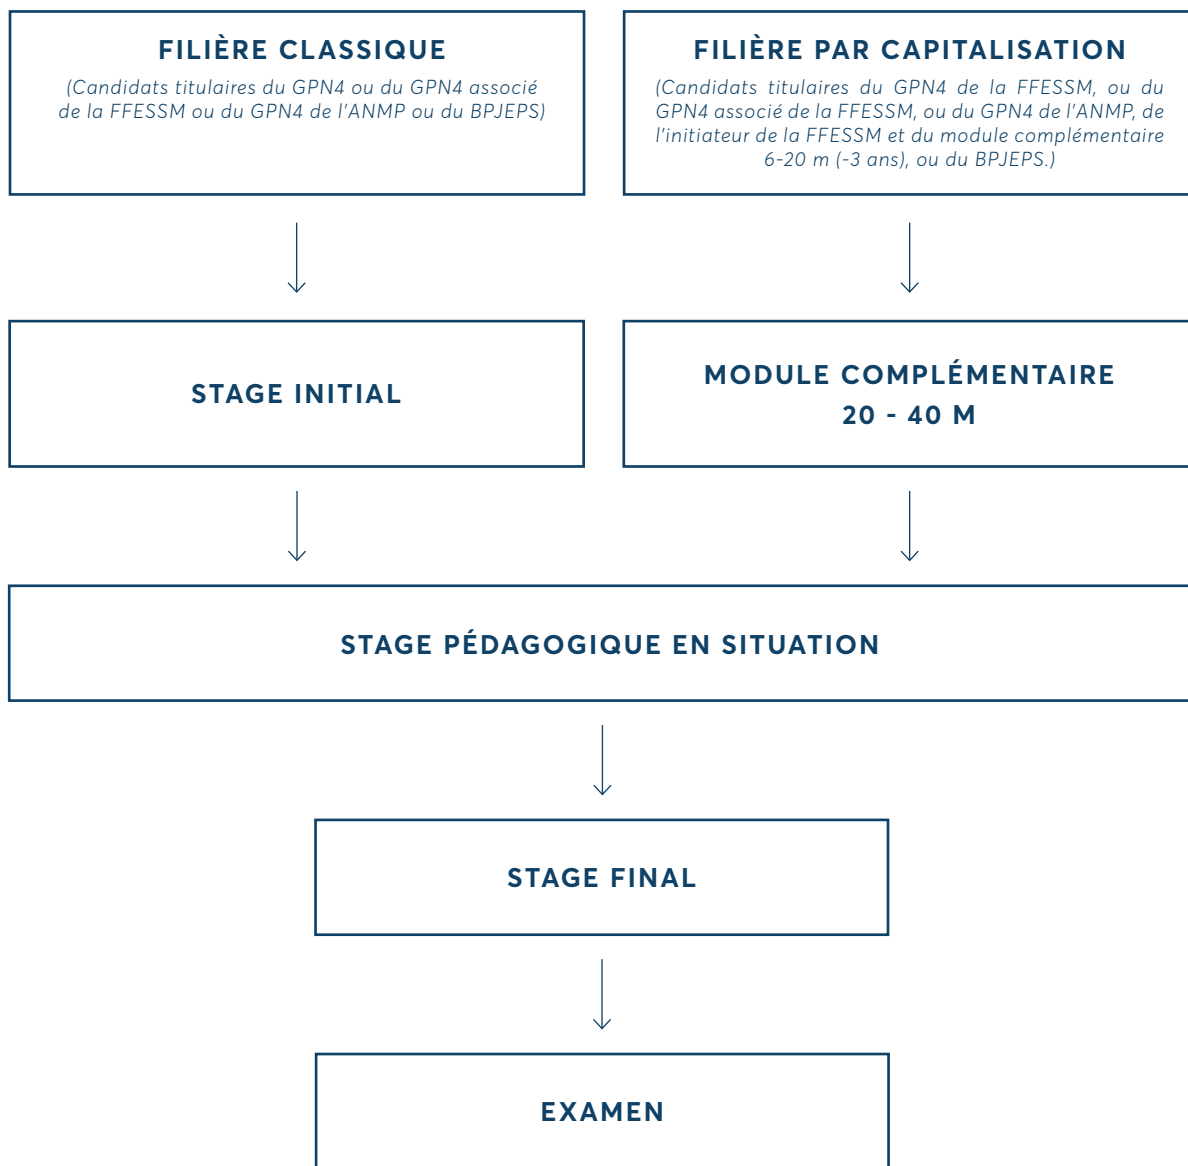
FILIÈRE CLASSIQUE

(Candidats titulaires du GPN4 ou du GPN4 associé de la FFESSM ou du GPN4 de l'ANMP ou du BPJEPS)

FILIÈRE PAR CAPITALISATION

(Candidats titulaires du GPN4 de la FFESSM, ou du GPN4 associé de la FFESSM, ou du GPN4 de l'ANMP, de l'initiateur de la FFESSM et du module complémentaire 6-20 m (-3 ans), ou du BPJEPS.)

STAGE INITIAL

MODULE COMPLÉMENTAIRE 20 - 40 M

STAGE PÉDAGOGIQUE EN SITUATION

STAGE FINAL

EXAMEN